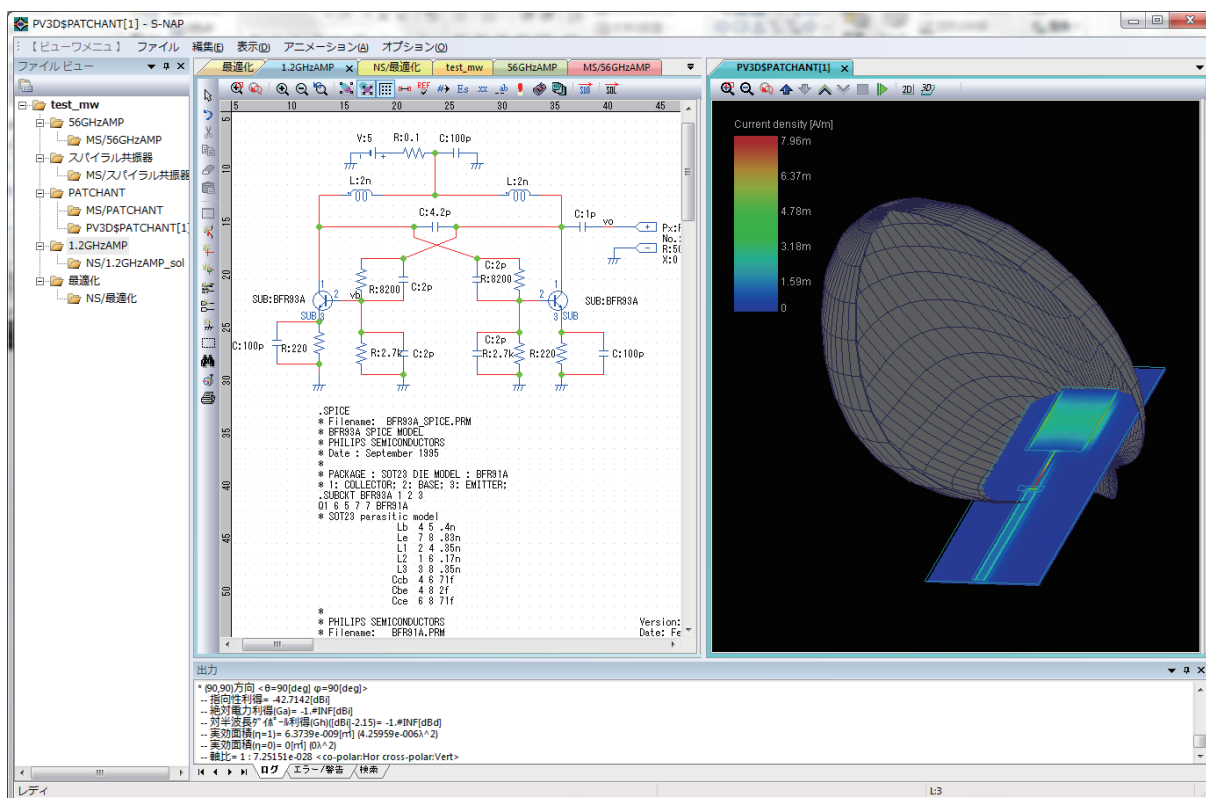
PV3D$PATCHANT[1] - S-NAP

【ビューワメニュ】 ファイル 編集(E) 表示(D) アニメーション(A) オプション(O)

ファイルビュー

test_mw
56GHzAMP
MS/56GHzAMP
スパイラル共振器
MS/スパイラル共振器
PATCHANT
MS/PATCHANT
PV3D$PATCHANT[1]
1.2GHzAMP
NS/1.2GHzAMP_sol
最適化
NS/最適化

最適化 | 1.2GHzAMP | NS/最適化 | test_mw | 56GHzAMP | MS/56GHzAMP

PV3D$PATCHANT[1]

5 10 15 20 25 30 35 40 45

V:5 R:0.1 C:100p
L:2n L:2n
C:4.2p C:1p vo
Px:F
No.:
R:50
X:0
C:2p C:2p
R:8200 C:2p R:8200
SUB:BFR93A vb SUB:BFR93A
SUB SUB
C:100p R:220 R:2.7k C:2p C:2p R:2.7k R:220 C:100p

.SPICE
* Filename: BFR93A_SPICE.PRM
* BFR93A SPICE MODEL
* PHILIPS SEMICONDUCTORS
* Date : September 1995
*
* PACKAGE : SOT23 DIE MODEL : BFR91A
* 1: COLLECTOR; 2: BASE; 3: EMITTER;
.SUBCKT BFR93A 1 2 3
Q1 6 5 7 7 BFR91A
* SOT23 parasitic model
Lb 4 5 .4n
Le 7 8 .83n
L1 2 4 .35n
L2 1 6 .17n
L3 3 8 .35n
Ccb 4 6 71f
Cbe 4 8 2f
Cce 6 8 71f
*
* PHILIPS SEMICONDUCTORS Version:
* Filename: BFR91A.PRM Date: Fe

Current density [A/m]
7.96m
6.37m
4.78m
3.18m
1.59m
0

出力
* (90,90)方向 <θ=90[deg] φ=90[deg]>
-- 指向性利得= -42.7142[dBi]
-- 絶対電力利得(Ga)= -1.#INF[dBi]
-- 対半波長ダイポール利得(Gh)([dBi]-2.15)= -1.#INF[dBd]
-- 実効面積(η=1)= 6.3739e-009[m²] (4.25959e-006λ^2)
-- 実効面積(η=0)= 0[m²] (0λ^2)
-- 軸比= 1 : 7.25151e-028 <co-polar:Hor cross-polar:Vert>

ログ エラー/警告 検索

レディ L:3